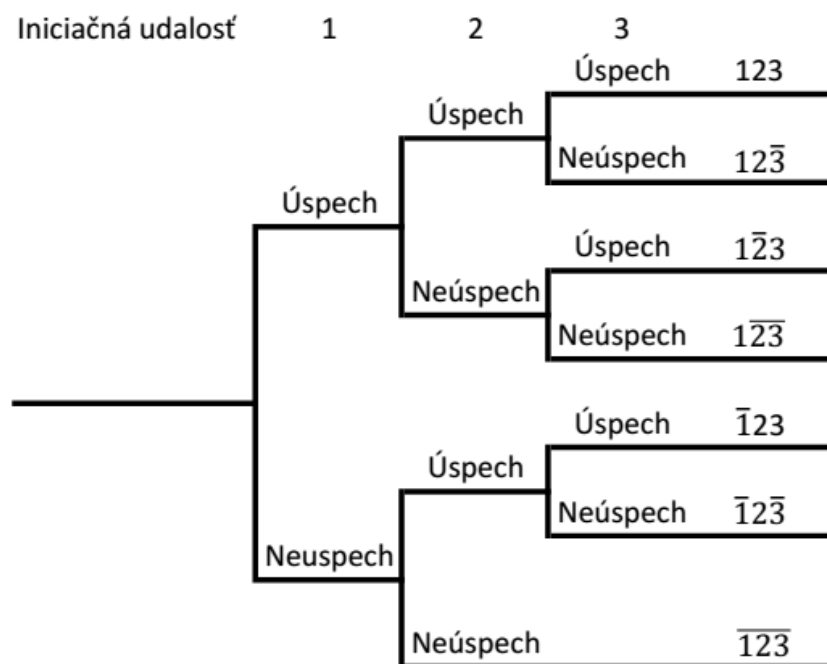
Iniciačná udalosť 1 2 3

Úspech $123$

Úspech

Neúspech $12\overline{3}$

Úspech

Úspech $1\overline{2}3$

Neúspech

Neúspech $1\overline{23}$

Úspech $\overline{1}23$

Úspech

Neúspech $\overline{1}2\overline{3}$

Neuspech

Neúspech $\overline{123}$